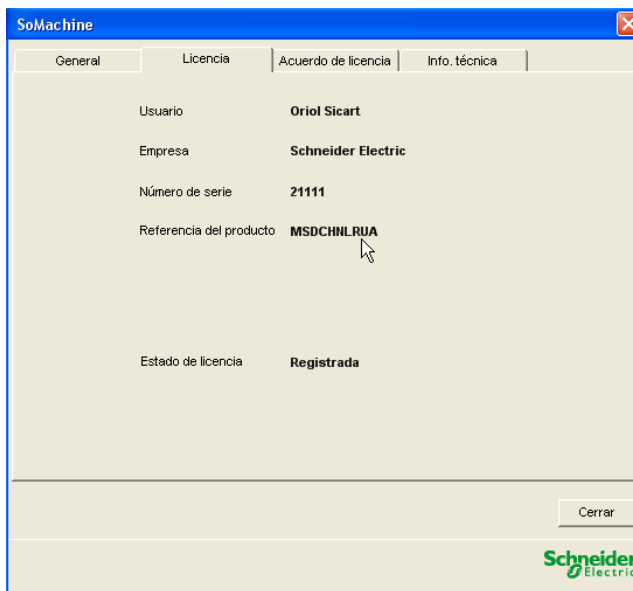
SoMachine

General | Licencia | Acuerdo de licencia | Info. técnica

Usuario Oriol Sicart

Empresa Schneider Electric

Número de serie 21111

Referencia del producto MSDCHNLRUA

Estado de licencia Registrada

Cerrar

Schneider Electric